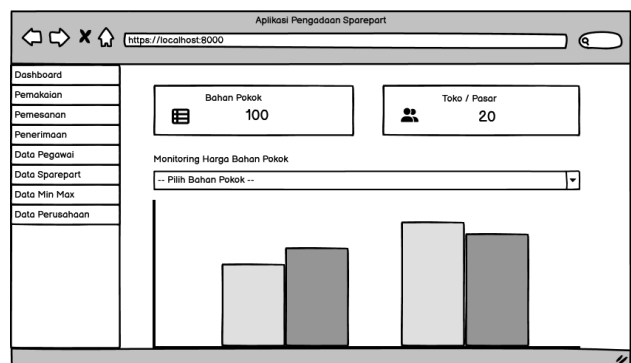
Aplikasi Pengadaan Sparepart

https://localhost:8000

Dashboard
Pemakaian
Pemesanan
Penerimaan
Data Pegawai
Data Sparepart
Data Min Max
Data Perusahaan

Bahan Pokok
100

Toko / Pasar
20

Monitoring Harga Bahan Pokok

-- Pilih Bahan Pokok --